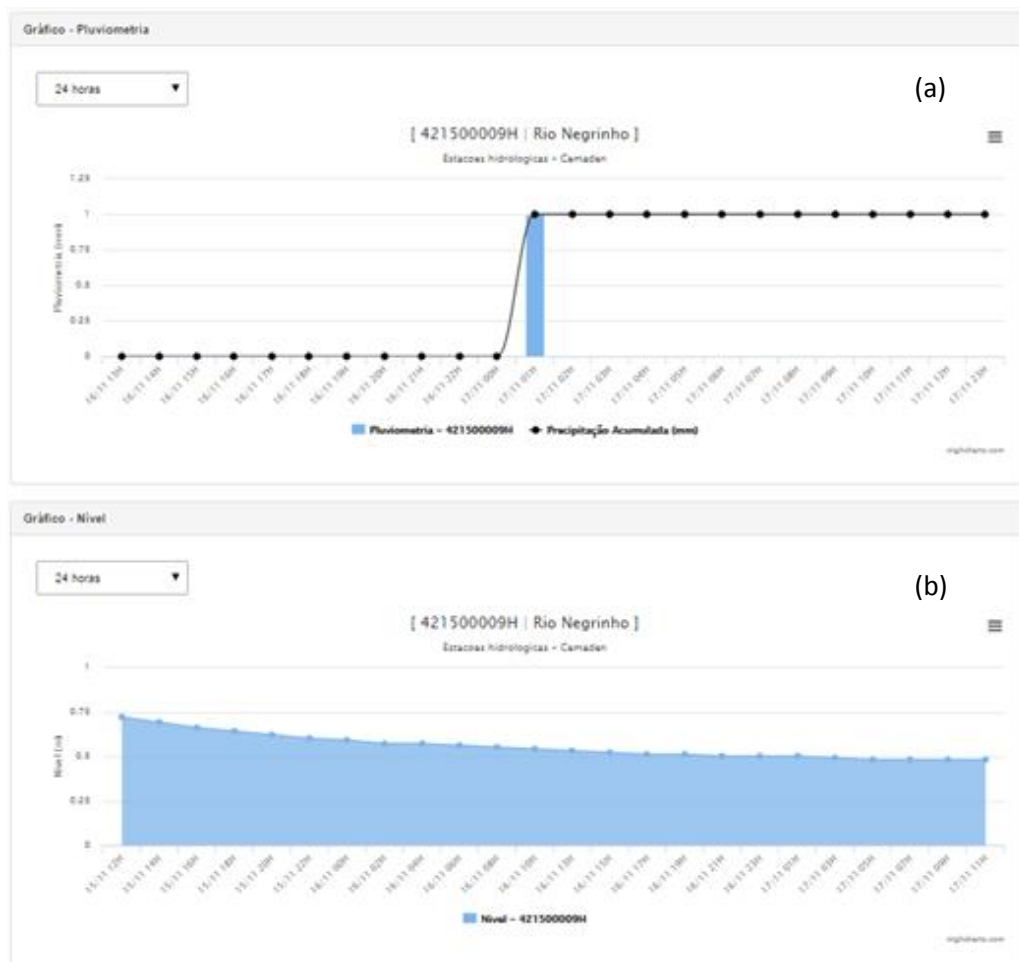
Gráfico - Pluviometria

24 horas ▼

(a)

[ 421500009H | Rio Negrinho ]

Estacoes hidrologicas - Cemaden

Pluviometria (mm)

1.25
1
0.75
0.5
0.25
0

16/11 13H 16/11 14H 16/11 15H 16/11 16H 16/11 17H 16/11 18H 16/11 19H 16/11 20H 16/11 21H 16/11 22H 17/11 00H 17/11 01H 17/11 02H 17/11 03H 17/11 04H 17/11 05H 17/11 06H 17/11 07H 17/11 08H 17/11 09H 17/11 10H 17/11 11H 17/11 12H 17/11 23H

Pluviometria - 421500009H ● Precipitação Acumulada (mm)

Highcharts.com

Gráfico - Nivel

24 horas ▼

(b)

[ 421500009H | Rio Negrinho ]

Estacoes hidrologicas - Cemaden

Nivel (m)

1
0.75
0.5
0.25
0

15/11 12H 15/11 14H 15/11 16H 15/11 18H 15/11 20H 15/11 22H 16/11 00H 16/11 02H 16/11 04H 16/11 06H 16/11 08H 16/11 10H 16/11 13H 16/11 15H 16/11 17H 16/11 19H 16/11 21H 16/11 23H 17/11 01H 17/11 03H 17/11 05H 17/11 07H 17/11 09H 17/11 11H

Nivel - 421500009H

Highcharts.com